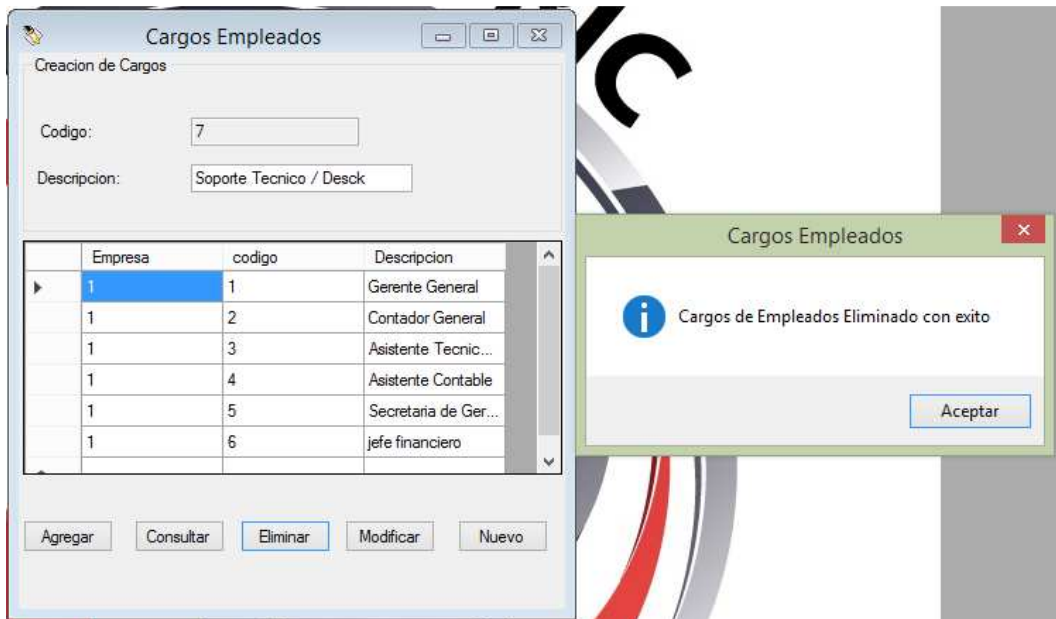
Cargos Empleados

Creacion de Cargos

Codigo: 7

Descripcion: Soporte Tecnico / Desck

| Empresa | codigo | Descripcion |
|---|---|---|
| 1 | 1 | Gerente General |
| 1 | 2 | Contador General |
| 1 | 3 | Asistente Tecnic... |
| 1 | 4 | Asistente Contable |
| 1 | 5 | Secretaria de Ger... |
| 1 | 6 | jefe financiero |

Agregar Consultar Eliminar Modificar Nuevo

Cargos Empleados

Cargos de Empleados Eliminado con exito

Aceptar